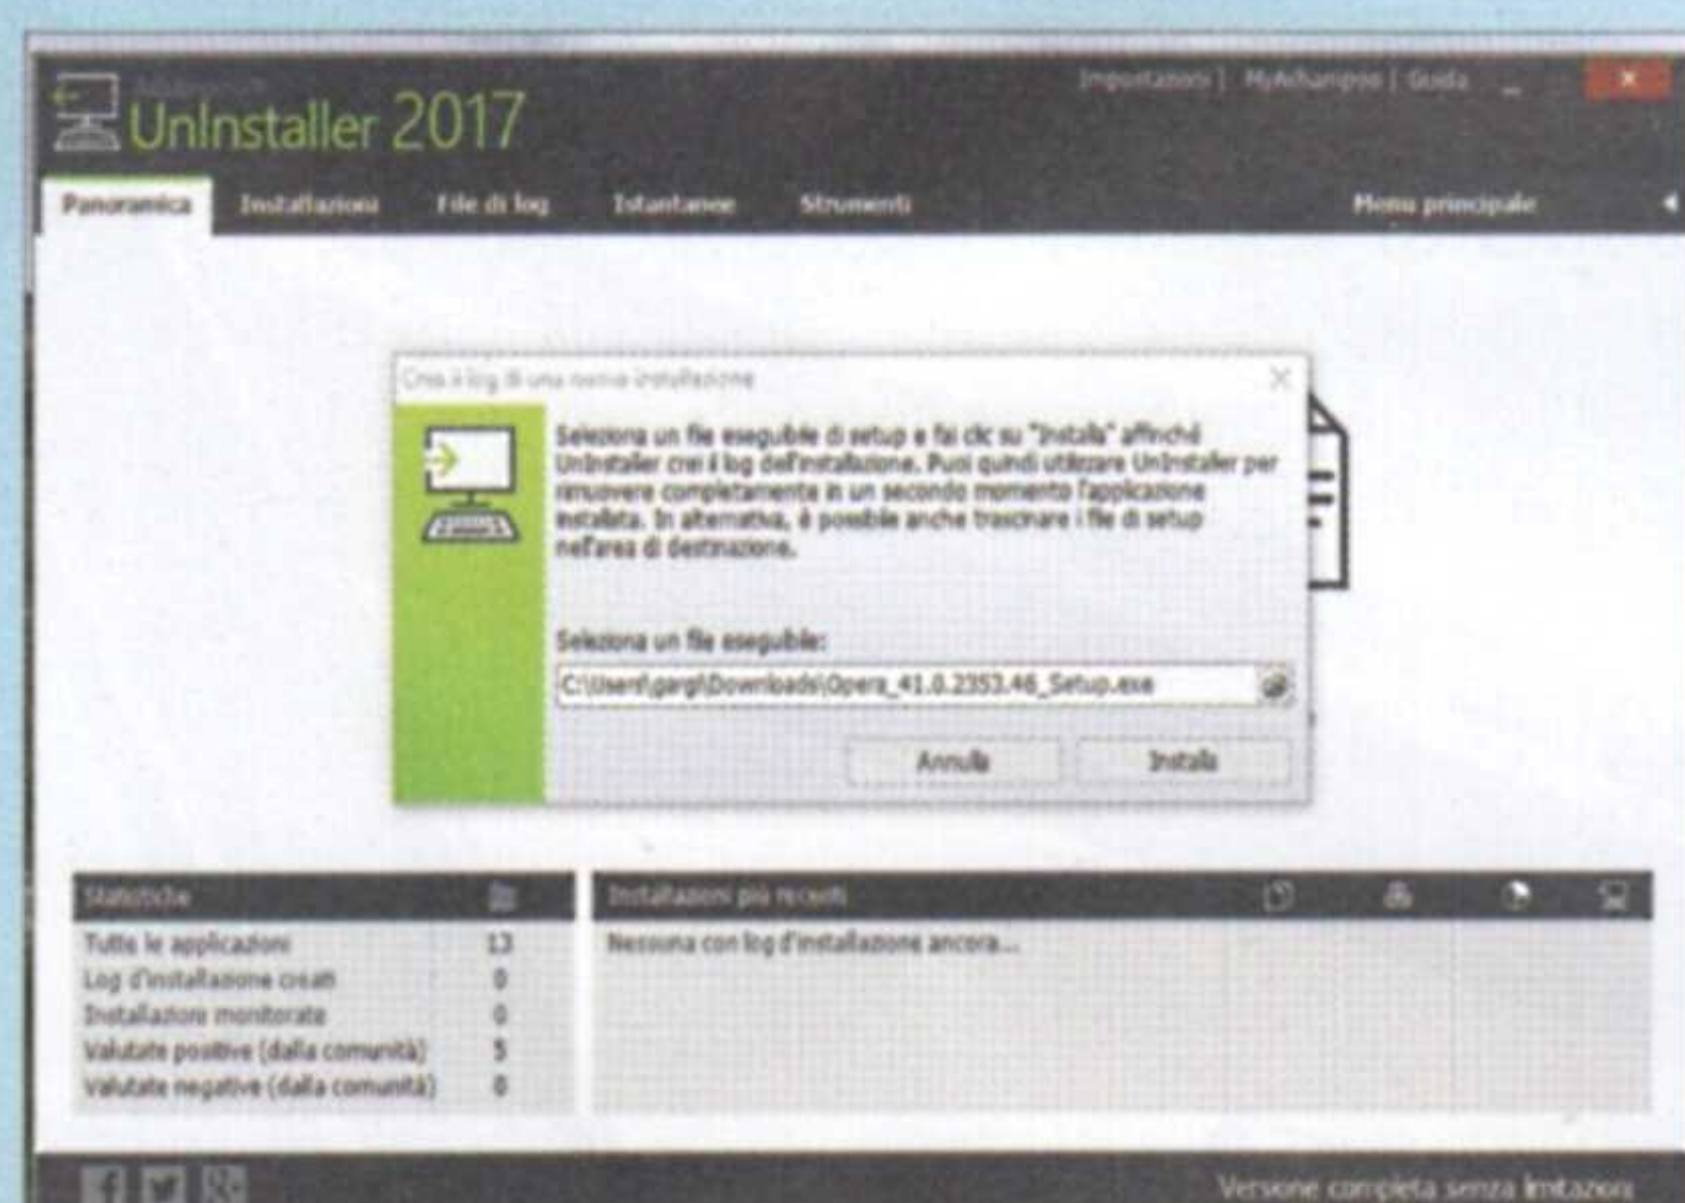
Ashampoo
UnInstaller 2017

Impostazioni | MyAshampoo | Guida

Panoramica
Installazioni
File di log
Istantanee
Strumenti
Menu principale

Crea il log di una nuova installazione

Seleziona un file eseguibile di setup e fai clic su "Installa" affinché UnInstaller crei il log dell'installazione. Puoi quindi utilizzare UnInstaller per rimuovere completamente in un secondo momento l'applicazione installata. In alternativa, è possibile anche trascinare i file di setup nell'area di destinazione.

Seleziona un file eseguibile:

C:\Users\gargi\Downloads\Opera_41.0.2353.46_Setup.exe

Annulla
Installa

Statistiche

| | |
|---|---|
| Tutte le applicazioni | 13 |
| Log d'installazione creati | 0 |
| Installazioni monitorate | 0 |
| Valutate positive (dalla comunità) | 5 |
| Valutate negative (dalla comunità) | 0 |

Installazioni più recenti

Nessuna con log d'installazione ancora...

Versione completa senza limitazioni